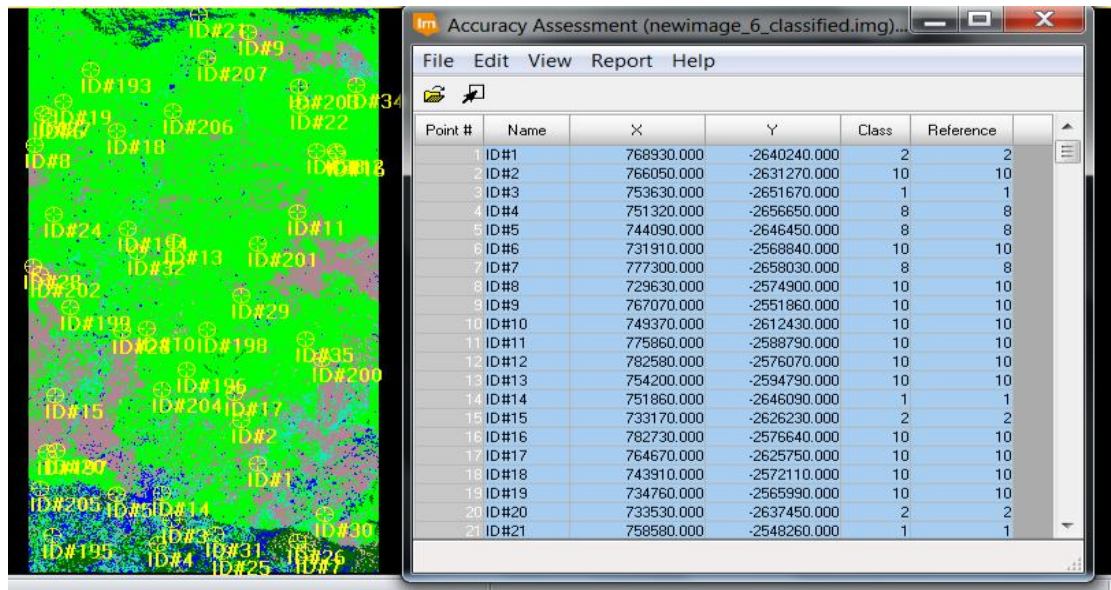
ID#21
ID#9
ID#207
ID#193
ID#20
ID#34
ID#19
ID#206
ID#22
ID#18
ID#8
ID#24
ID#11
ID#13
ID#201
ID#32
ID#202
ID#29
ID#199
ID#198
ID#35
ID#200
ID#196
ID#15
ID#204
ID#17
ID#2
ID#1
ID#205
ID#14
ID#30
ID#195
ID#4
ID#31
ID#25
ID#26

Accuracy Assessment (newimage_6_classified.img)...

File Edit View Report Help

| Point # | Name | X | Y | Class | Reference |
|---|---|---|---|---|---|
| 1 | ID#1 | 768930.000 | -2640240.000 | 2 | 2 |
| 2 | ID#2 | 766050.000 | -2631270.000 | 10 | 10 |
| 3 | ID#3 | 753630.000 | -2651670.000 | 1 | 1 |
| 4 | ID#4 | 751320.000 | -2656650.000 | 8 | 8 |
| 5 | ID#5 | 744090.000 | -2646450.000 | 8 | 8 |
| 6 | ID#6 | 731910.000 | -2568840.000 | 10 | 10 |
| 7 | ID#7 | 777300.000 | -2658030.000 | 8 | 8 |
| 8 | ID#8 | 729630.000 | -2574900.000 | 10 | 10 |
| 9 | ID#9 | 767070.000 | -2551860.000 | 10 | 10 |
| 10 | ID#10 | 749370.000 | -2612430.000 | 10 | 10 |
| 11 | ID#11 | 775860.000 | -2588790.000 | 10 | 10 |
| 12 | ID#12 | 782580.000 | -2576070.000 | 10 | 10 |
| 13 | ID#13 | 754200.000 | -2594790.000 | 10 | 10 |
| 14 | ID#14 | 751860.000 | -2646090.000 | 1 | 1 |
| 15 | ID#15 | 733170.000 | -2626230.000 | 2 | 2 |
| 16 | ID#16 | 782730.000 | -2576640.000 | 10 | 10 |
| 17 | ID#17 | 764670.000 | -2625750.000 | 10 | 10 |
| 18 | ID#18 | 743910.000 | -2572110.000 | 10 | 10 |
| 19 | ID#19 | 734760.000 | -2565990.000 | 10 | 10 |
| 20 | ID#20 | 733530.000 | -2637450.000 | 2 | 2 |
| 21 | ID#21 | 758580.000 | -2548260.000 | 1 | 1 |